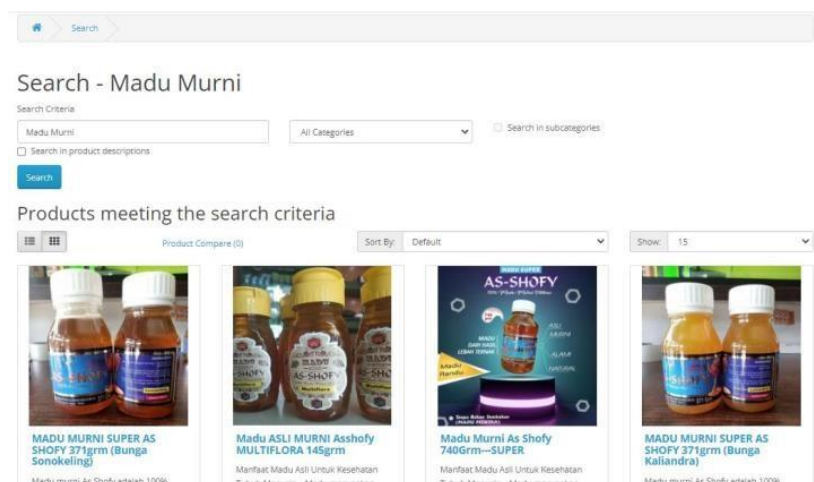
Search

Search - Madu Murni

Search Criteria

Madu Murni

All Categories

Search in subcategories

Search in product descriptions

Search

Products meeting the search criteria

Product Compare (0)

Sort By: Default

Show: 15

AS-SHOFY

MADU MURNI SUPER AS SHOFY 371grm (Bunga Sonokeling)

Madu murni As Shofy adalah 100%

Madu ASLI MURNI Asshofy MULTIFLORA 145grm

Manfaat Madu Asli Untuk Kesehatan

Madu Murni As Shofy 740Grm---SUPER

Manfaat Madu Asli Untuk Kesehatan

MADU MURNI SUPER AS SHOFY 371grm (Bunga Kaliandra)

Madu murni As Shofy adalah 100%